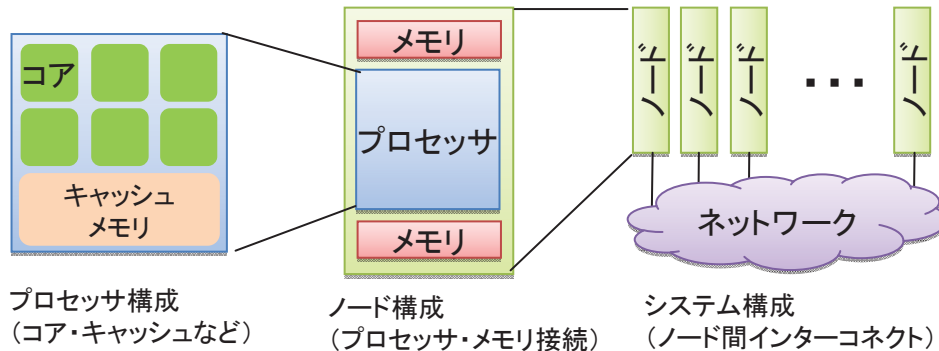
コア

キャッシュ
メモリ

メモリ

プロセッサ

メモリ

ノード

ノード

ノード

・・・

ノード

ネットワーク

プロセッサ構成
（コア・キャッシュなど）

ノード構成
（プロセッサ・メモリ接続）

システム構成
（ノード間インターコネクト）